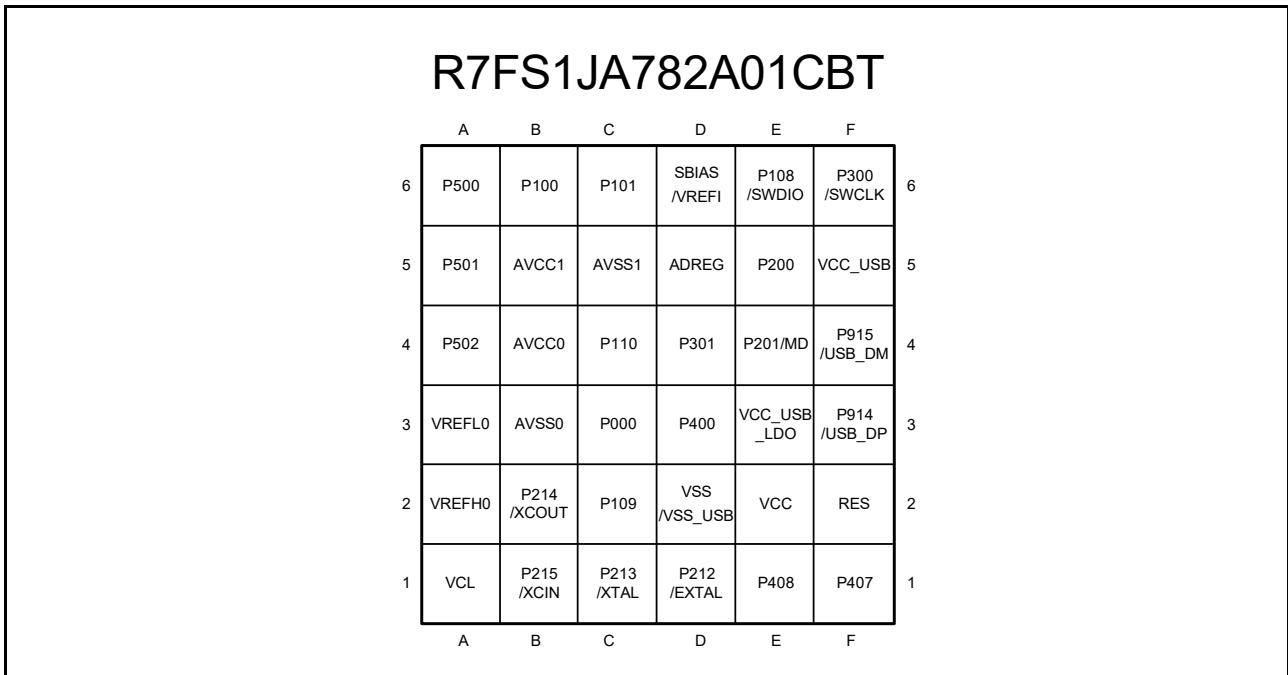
R7FS1JA782A01CBT

| | A | B | C | D | E | F | |
|---|---|---|---|---|---|---|---|
| 6 | P500 | P100 | P101 | SBIAS /VREFI | P108 /SWDIO | P300 /SWCLK | 6 |
| 5 | P501 | AVCC1 | AVSS1 | ADREG | P200 | VCC_USB | 5 |
| 4 | P502 | AVCC0 | P110 | P301 | P201/MD | P915 /USB_DM | 4 |
| 3 | VREFL0 | AVSS0 | P000 | P400 | VCC_USB _LDO | P914 /USB_DP | 3 |
| 2 | VREFH0 | P214 /XCOUT | P109 | VSS /VSS_USB | VCC | RES | 2 |
| 1 | VCL | P215 /XCIN | P213 /XTAL | P212 /EXTAL | P408 | P407 | 1 |
| | A | B | C | D | E | F | |